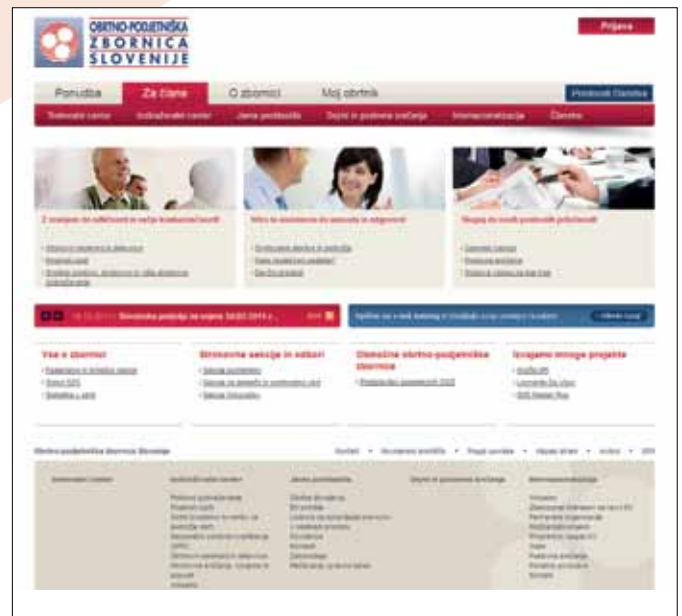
OBRTNO-PODJETNIŠKA ZBORNICA SLOVENIJE

Prijava

Ponudba
Za člane
O zbornici
Moj obrtnik

Postanek članstva

Svetovalni center
Izobraževalni center
Javna pooblastila
Dogodki in poslovna srečanja
Internacionalizacija
Članstvo

Z znanjem do odličnosti in večje konkurenčnosti

Skupaj do novih poslovnih priložnosti

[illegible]

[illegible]

Vse o zbornici
Stokovne sekcije in odbori
Območne obrtno-podjetniške zbornice
Izvajamo mnoge projekte

Obrtno-podjetniška zbornica Slovenije

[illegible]